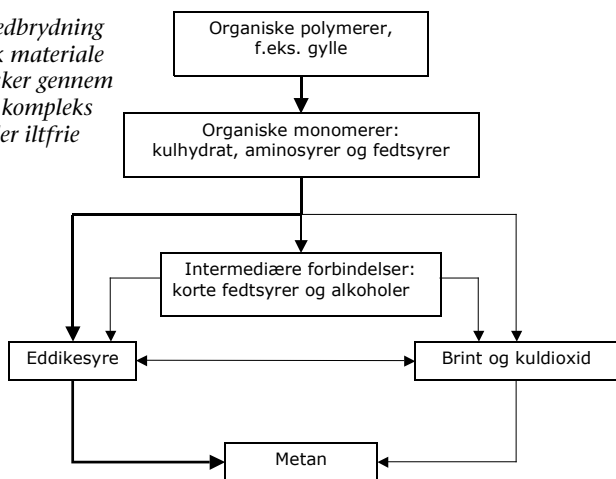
edbrydning
k materiale
ker gennem
kompleks
er iltfrie

Organiske polymerer, f.eks. gylle

Organiske monomerer: kulhydrat, aminosyrer og fedtsyrer

Intermediære forbindelser: korte fedtsyrer og alkoholer

Eddikesyre

Brint og kuldioxid

Metan